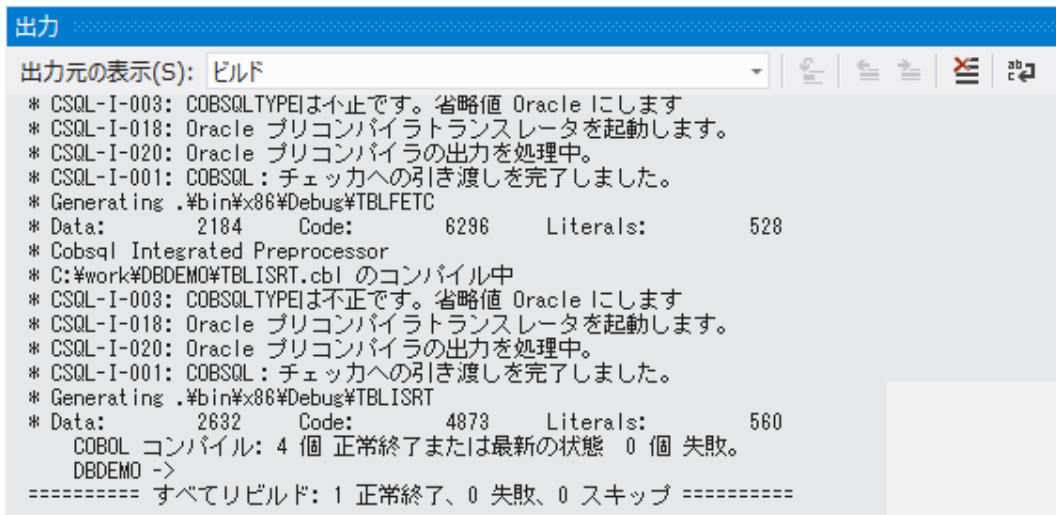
出力

出力元の表示(S): ビルド

* CSQL-I-003: COBSQLTYPEは不正です。省略値 Oracle にします
* CSQL-I-018: Oracle プリコンパイラトランスレータを起動します。
* CSQL-I-020: Oracle プリコンパイラの出力を処理中。
* CSQL-I-001: COBSQL : チェッカへの引き渡しを完了しました。
* Generating .¥bin¥x86¥Debug¥TBLFETC
* Data: 2184 Code: 6296 Literals: 528
* Cobsql Integrated Preprocessor
* C:¥work¥DBDEMO¥TBLISRT.cbl のコンパイル中
* CSQL-I-003: COBSQLTYPEは不正です。省略値 Oracle にします
* CSQL-I-018: Oracle プリコンパイラトランスレータを起動します。
* CSQL-I-020: Oracle プリコンパイラの出力を処理中。
* CSQL-I-001: COBSQL : チェッカへの引き渡しを完了しました。
* Generating .¥bin¥x86¥Debug¥TBLISRT
* Data: 2632 Code: 4873 Literals: 560
COBOL コンパイル: 4 個 正常終了または最新の状態 0 個 失敗。
DBDEMO ->
========== すべてリビルド: 1 正常終了、0 失敗、0 スキップ ==========